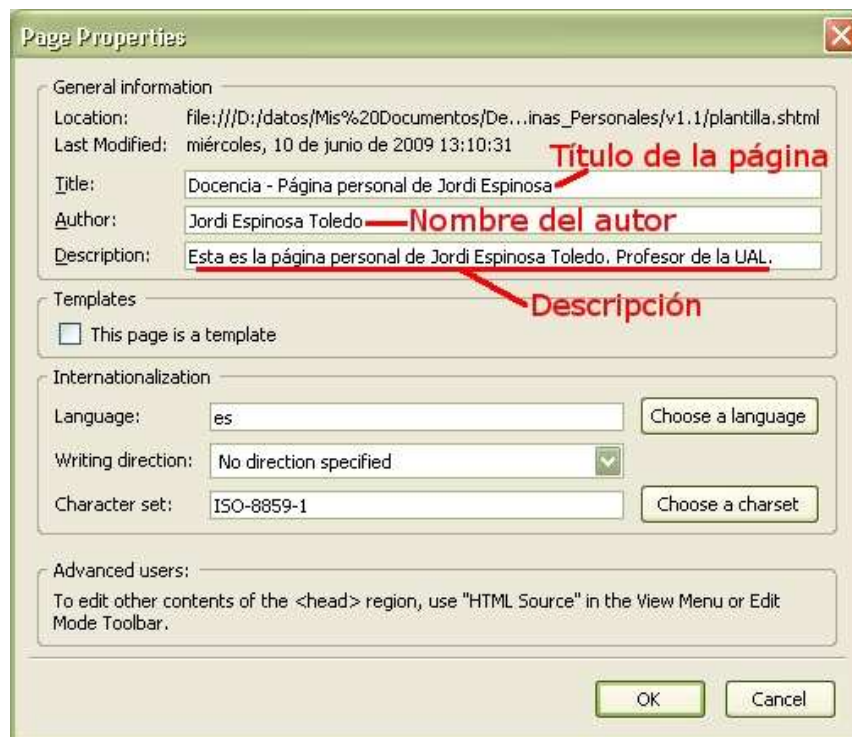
Page Properties

General information

Location: file:///D:/datos/Mis%20Documentos/De...inas_Personales/v1.1/plantilla.shtml

Last Modified: miércoles, 10 de junio de 2009 13:10:31

Título de la página

Title: Docencia - Página personal de Jordi Espinosa

Author: Jordi Espinosa Toledo

Nombre del autor

Description: Esta es la página personal de Jordi Espinosa Toledo. Profesor de la UAL.

Descripción

Templates

This page is a template

Internationalization

Language: es

Choose a language

Writing direction: No direction specified

Character set: ISO-8859-1

Choose a charset

Advanced users:

To edit other contents of the <head> region, use "HTML Source" in the View Menu or Edit Mode Toolbar.

OK

Cancel